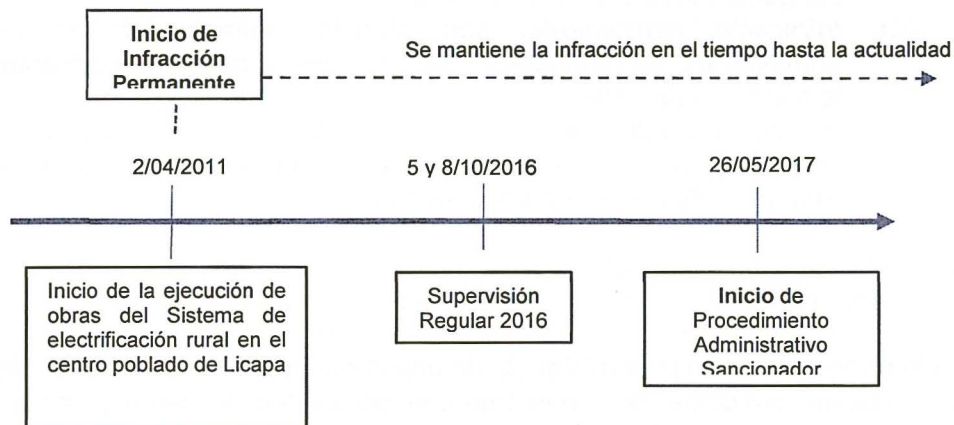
Inicio de Infracción Permanente

Se mantiene la infracción en el tiempo hasta la actualidad

2/04/2011

5 y 8/10/2016

26/05/2017

Inicio de la ejecución de obras del Sistema de electrificación rural en el centro poblado de Licapa

Supervisión Regular 2016

Inicio de Procedimiento Administrativo Sancionador